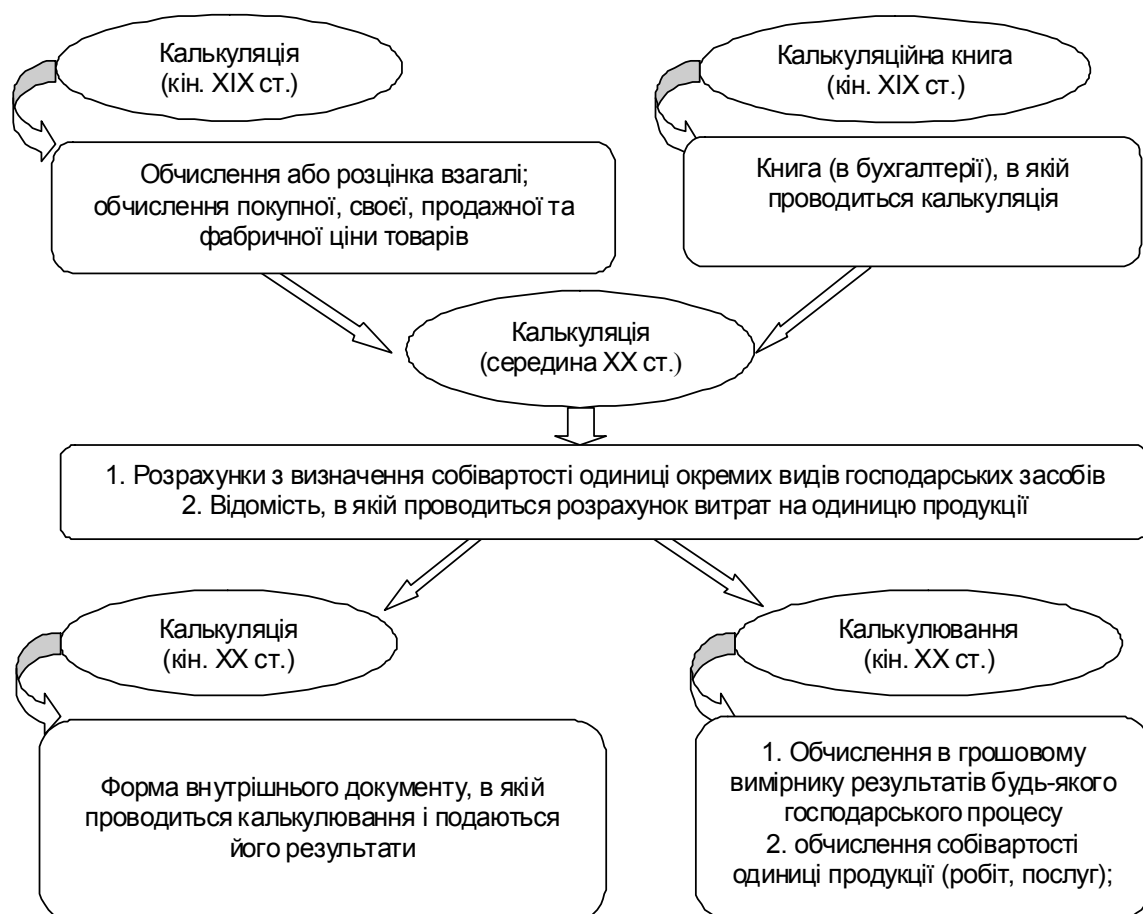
Калькуляція
(кін. XIX ст.)

Обчислення або розцінка взагалі; обчислення покупної, своєї, продажної та фабричної ціни товарів

Калькуляційна книга
(кін. XIX ст.)

Книга (в бухгалтерії), в якій проводиться калькуляція

Калькуляція
(середина XX ст.)

1. Розрахунки з визначення собівартості одиниці окремих видів господарських засобів
2. Відомість, в якій проводиться розрахунок витрат на одиницю продукції

Калькуляція
(кін. XX ст.)

Форма внутрішнього документу, в якій проводиться калькулювання і подаються його результати

Калькулювання
(кін. XX ст.)

1. Обчислення в грошовому вимірнику результатів будь-якого господарського процесу
2. обчислення собівартості одиниці продукції (робіт, послуг);